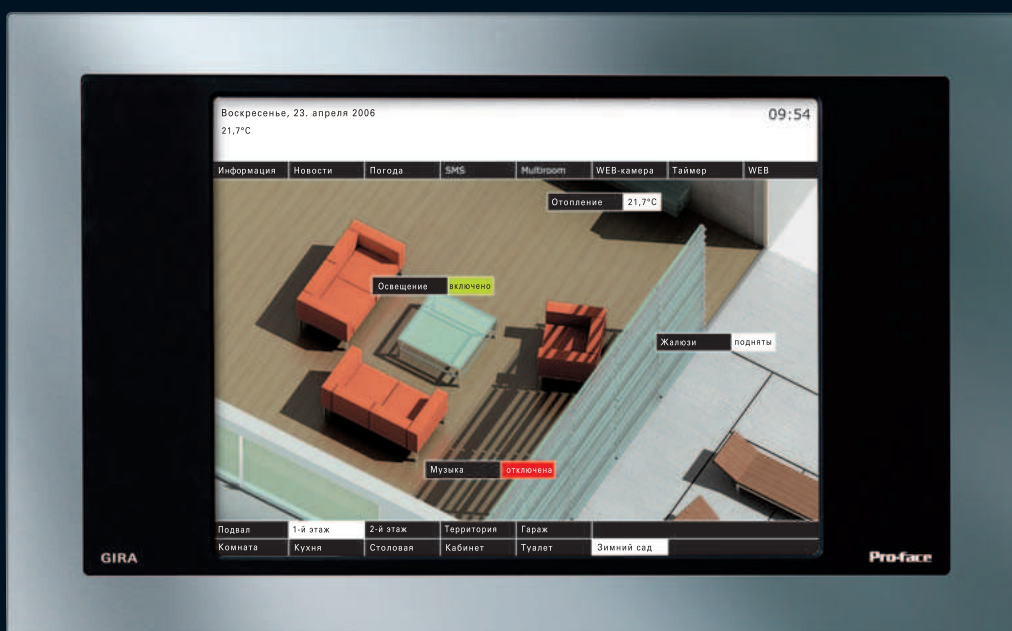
Воскресенье, 23. апреля 2006
21,7°C

09:54

Информация | Новости | Погода | SMS | Multiroom | WEB-камера | Таймер | WEB

Отопление 21,7°C

Освещение включено

Жалюзи подняты

Музыка отключена

| Подвал | 1-й этаж | 2-й этаж | Территория | Гараж |  |
|---|---|---|---|---|---|
| Комната | Кухня | Столовая | Кабинет | Туалет | Зимний сад |

GIRA

Pro-face